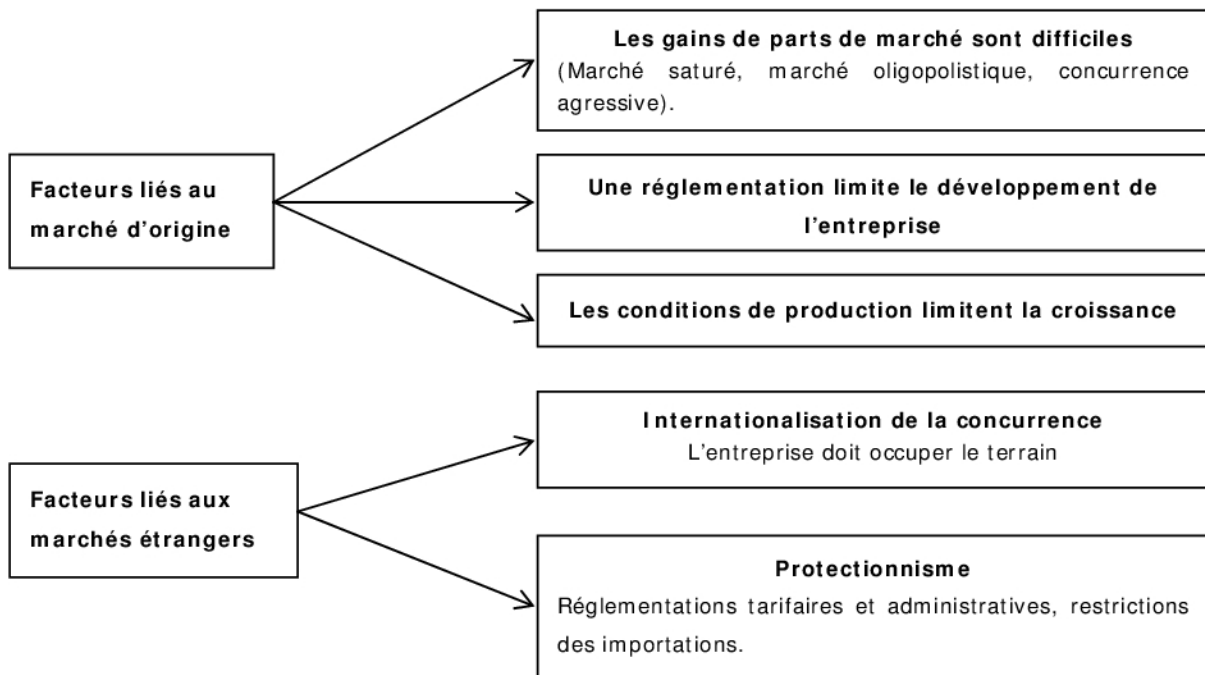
Facteurs liés au marché d'origine

Les gains de parts de marché sont difficiles
(Marché saturé, marché oligopolistique, concurrence agressive).

Une réglementation limite le développement de l'entreprise

Les conditions de production limitent la croissance

Facteurs liés aux marchés étrangers

Internationalisation de la concurrence
L'entreprise doit occuper le terrain

Protectionnisme
Réglementations tarifaires et administratives, restrictions des importations.